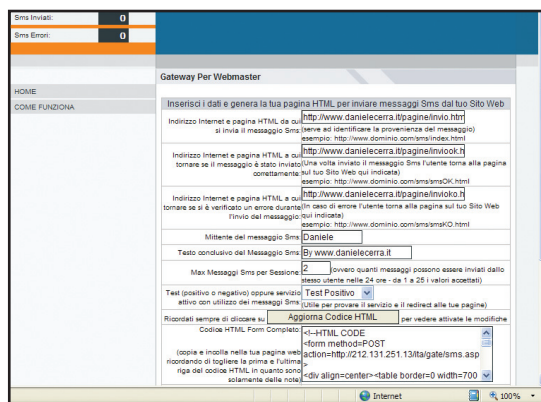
Sms Inviati: 0
Sms Errori: 0

HOME
COME FUNZIONA

Gateway Per Webmaster

Inserisci i dati e genera la tua pagina HTML per inviare messaggi Sms dal tuo Sito Web

Indirizzo Internet e pagina HTML da cui si invia il messaggio Sms
http://www.danielecerra.it/pagine/invio.htm
(serve ad identificare la provenienza del messaggio)
esempio: http://www.dominio.com/sms/index.html

Indirizzo Internet e pagina HTML a cui tornare se il messaggio Sms è stato inviato correttamente
http://www.danielecerra.it/pagine/inviook.h
(Una volta inviato il messaggio Sms l'utente torna alla pagina sul tuo Sito Web qui indicata)
esempio: http://www.dominio.com/sms/smsOK.html

Indirizzo Internet e pagina HTML a cui tornare se si è verificato un errore durante l'invio del messaggio
http://www.danielecerra.it/pagine/invioko.h
(In caso di errore l'utente torna alla pagina sul tuo Sito Web qui indicata)
esempio: http://www.dominio.com/sms/smsKO.html

Mittente del messaggio Sms
Daniele

Testo conclusivo del Messaggio Sms
By www.danielecerra.it

Max Messaggi Sms per Sessione
2
ovvero quanti messaggi possono essere inviati dallo stesso utente nelle 24 ore - da 1 a 25 i valori accettati)

Test (positivo o negativo) oppure servizio attivo con utilizzo dei messaggi Sms
Test Positivo
(Utile per provare il servizio e il redirect alle tue pagine)

Ricordati sempre di cliccare su
Aggiorna Codice HTML
per vedere attivate le modifiche

Codice HTML Form Completo
(copia e incolla nella tua pagina web ricordando di togliere la prima e l'ultima riga del codice HTML in quanto sono solamente delle note)
<!--HTML CODE
<form method=POST
action=http://212.131.251.13/ita/gate/sms.asp
>
<div align=center><table border=0 width=700

Internet
100%